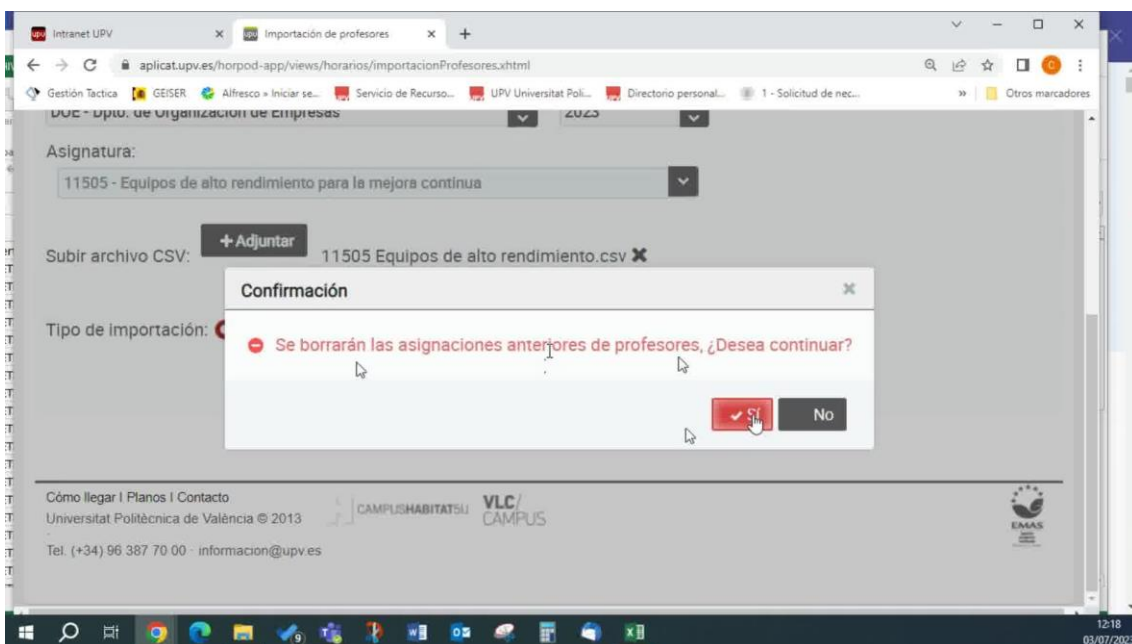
Intranet UPV
Importación de profesores
+

aplicat.upv.es/horpod-app/views/horarios/importacionProfesores.xhtml

Gestión Tactica GEISER Alfresco » Iniciar se... Servicio de Recurso... UPV Universitat Poli... Directorio personal... 1 - Solicitud de nec... » Otros marcadores

DOE - Dpto. de Organización de Empresas
2023

Asignatura:
11505 - Equipos de alto rendimiento para la mejora continua

Subir archivo CSV: + Adjuntar 11505 Equipos de alto rendimiento.csv ✖

Tipo de importación:

Confirmación
Se borrarán las asignaciones anteriores de profesores, ¿Desea continuar?
✔ Sí
No

Cómo llegar | Planos | Contacto
Universitat Politècnica de València © 2013
Tel. (+34) 96 387 70 00 · informacion@upv.es
CAMPUSHABITAT5U
VLC/ CAMPUS
EMAS

12:18
03/07/2023